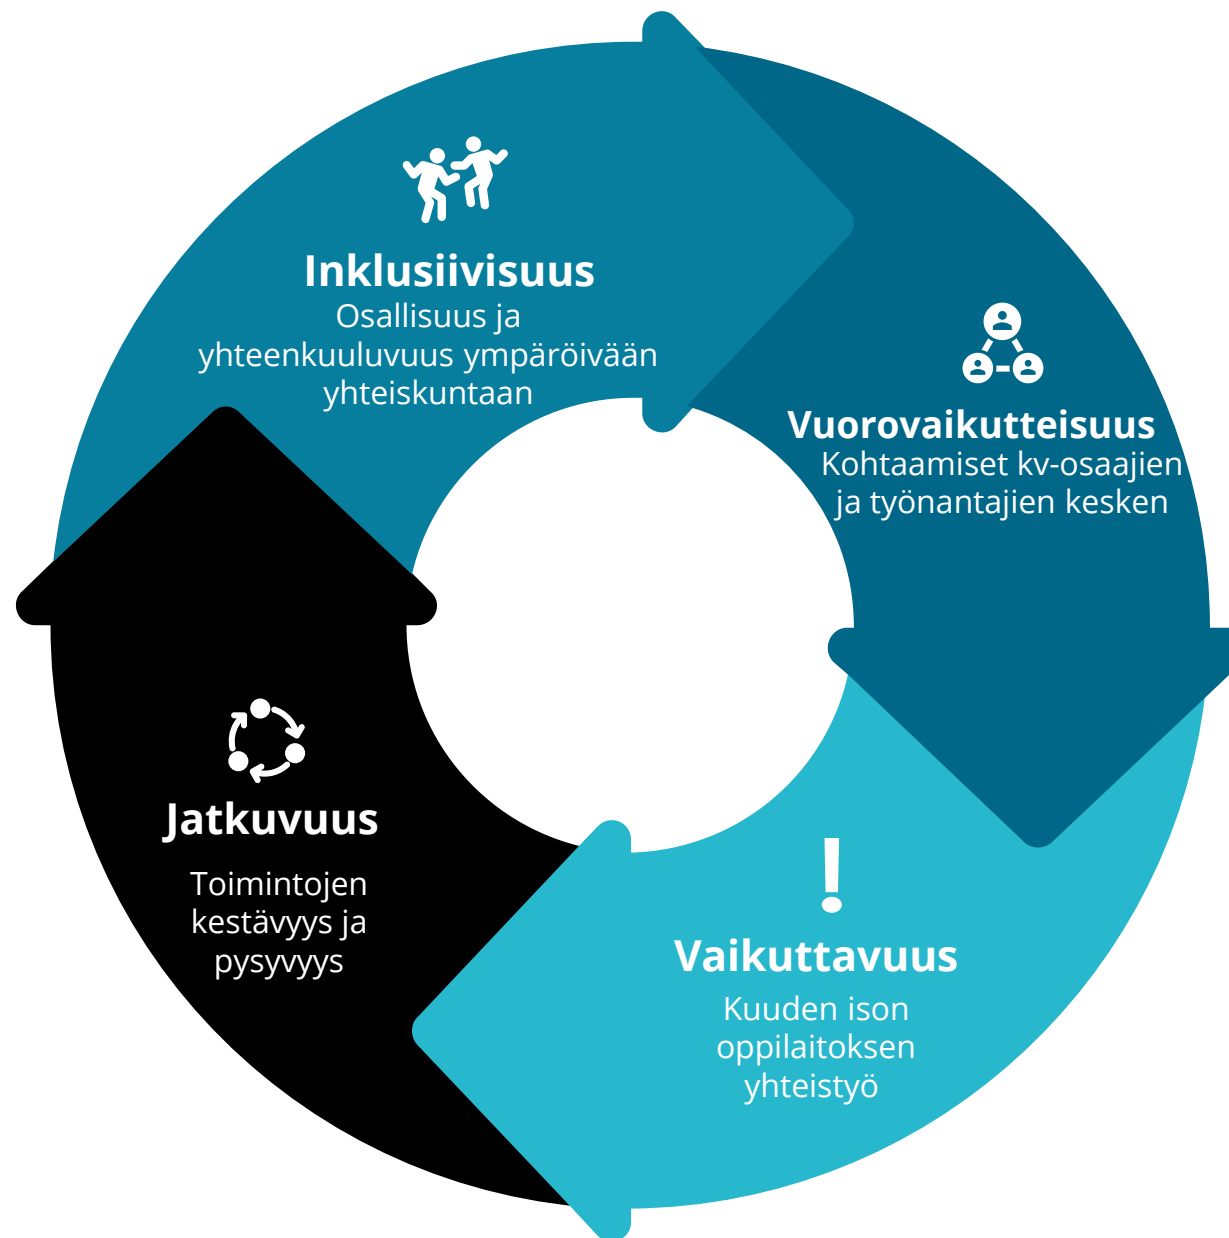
Inklusiivisuus
Osallisuus ja yhteenkuuluvuus ympäröivään yhteiskuntaan

Vuorovaikutteisuus
Kohtaamiset kv-osaajien ja työnantajien kesken

!
Vaikuttavuus
Kuuden ison oppilaitoksen yhteistyö

Jatkuvuus
Toimintojen kestävyys ja pysyvyys